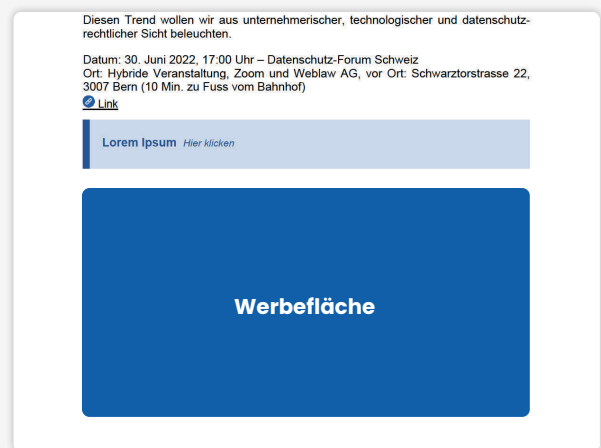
Diesen Trend wollen wir aus unternehmerischer, technologischer und datenschutzrechtlicher Sicht beleuchten.

Datum: 30. Juni 2022, 17:00 Uhr – Datenschutz-Forum Schweiz
Ort: Hybride Veranstaltung, Zoom und Weblaw AG, vor Ort: Schwarztorstrasse 22, 3007 Bern (10 Min. zu Fuss vom Bahnhof)
Link

Lorem Ipsum Hier klicken

Werbefläche